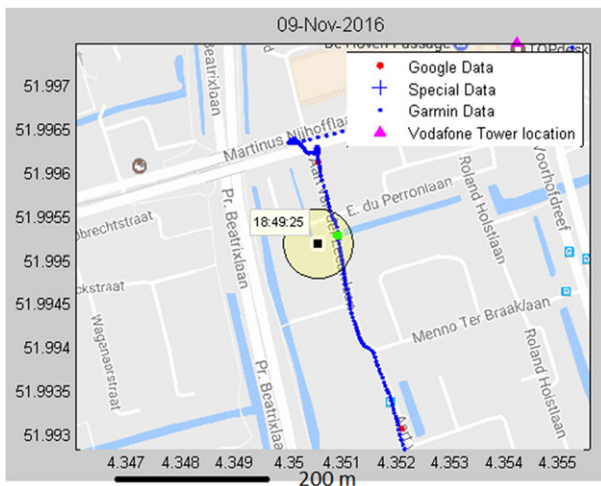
09-Nov-2016

Google Data
Special Data
Garmin Data
Vodafone Tower location

De Hoven Passage
TOPdesk
Beatrixlaan
Martinus Nijhofflaan
Aart van der Leeuwlaan
E. du Perronlaan
Roland Holstlaan
Voorhofdreef
18:49:25
Pr. Beatrixlaan
Wagenaarstraat
Menno Ter Braaklaan
Roland Holstlaan
Pr. Beatrixlaan
Aart v.
brechtstraat
ckstraat

51.997
51.9965
51.996
51.9955
51.995
51.9945
51.994
51.9935
51.993

4.347
4.348
4.349
4.35
4.351
4.352
4.353
4.354
4.355

200 m